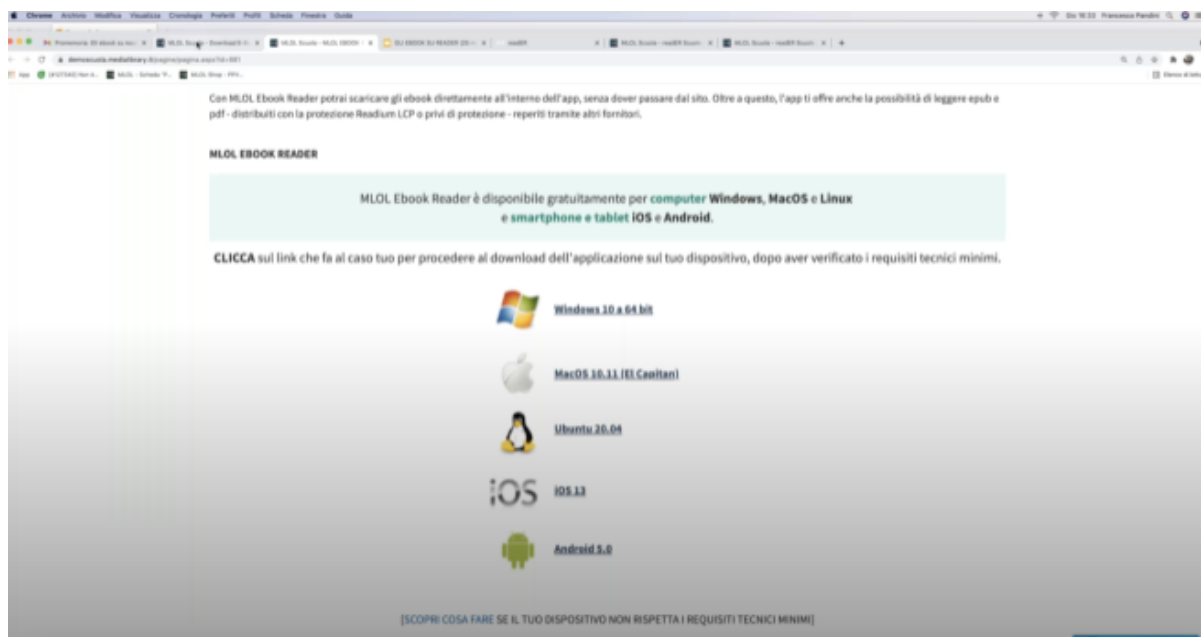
Chrome Archivio Modifica Visualizza Cronologia Preferiti Profili Scheda Finestra Guida

Con MLOL Ebook Reader potrai scaricare gli ebook direttamente all'interno dell'app, senza dover passare dal sito. Oltre a questo, l'app ti offre anche la possibilità di leggere epub e pdf - distribuiti con la protezione Readium LCP o privi di protezione - reperiti tramite altri fornitori.

MLOL EBOOK READER

MLOL Ebook Reader è disponibile gratuitamente per computer Windows, MacOS e Linux e smartphone e tablet iOS e Android.

CLICCA sul link che fa al caso tuo per procedere al download dell'applicazione sul tuo dispositivo, dopo aver verificato i requisiti tecnici minimi.

Windows 10 a 64 bit

MacOS 10.11 (El Capitan)

Ubuntu 20.04

iOS

iOS 13

Android 5.0

[SCOPRI COSA FARE SE IL TUO DISPOSITIVO NON RISPETTA I REQUISITI TECNICI MINIMI]